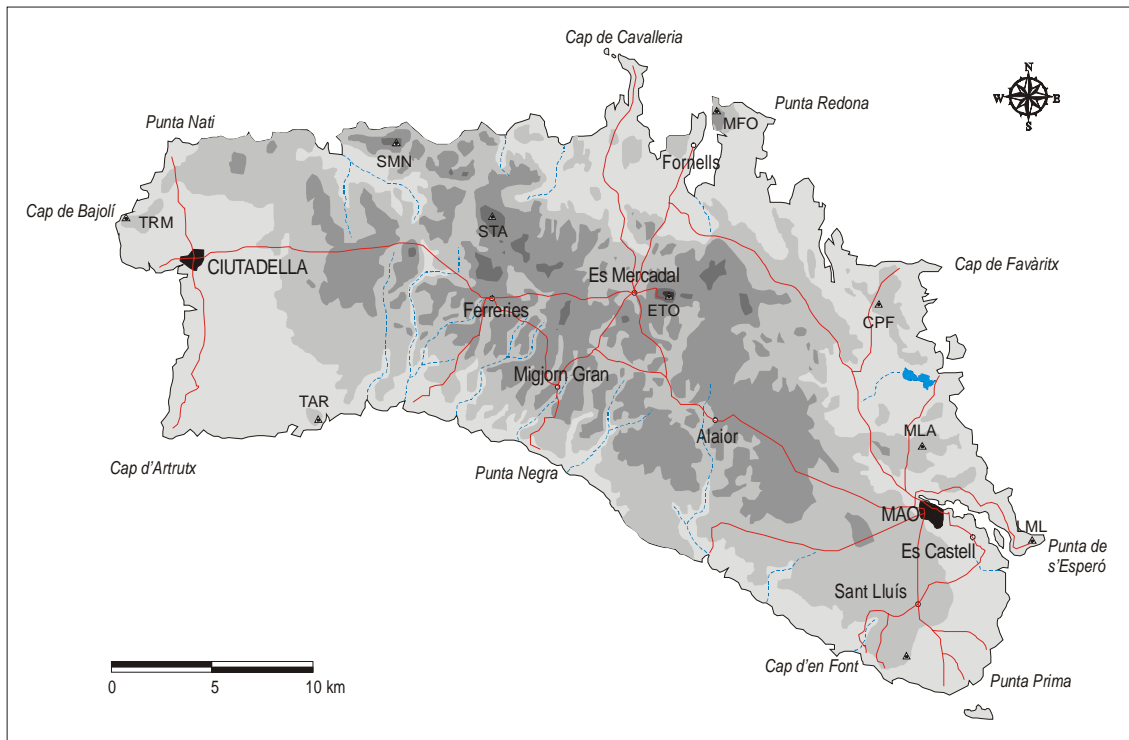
Cap de Cavalleria

Punta Redona

Punta Nati

MFO

SMN

Fornells

Cap de Bajolí

TRM

STA

CIUTADELLA

Cap de Favàritx

Es Mercadal

Ferreries

ETO

CPF

Migjorn Gran

TAR

Alaior

MLA

Cap d'Artrutx

Punta Negra

MAO

LML

Es Castell

Punta de s'Esperó

Sant Lluís

Cap d'en Font

Punta Prima

0

5

10 km

N

W

E

S